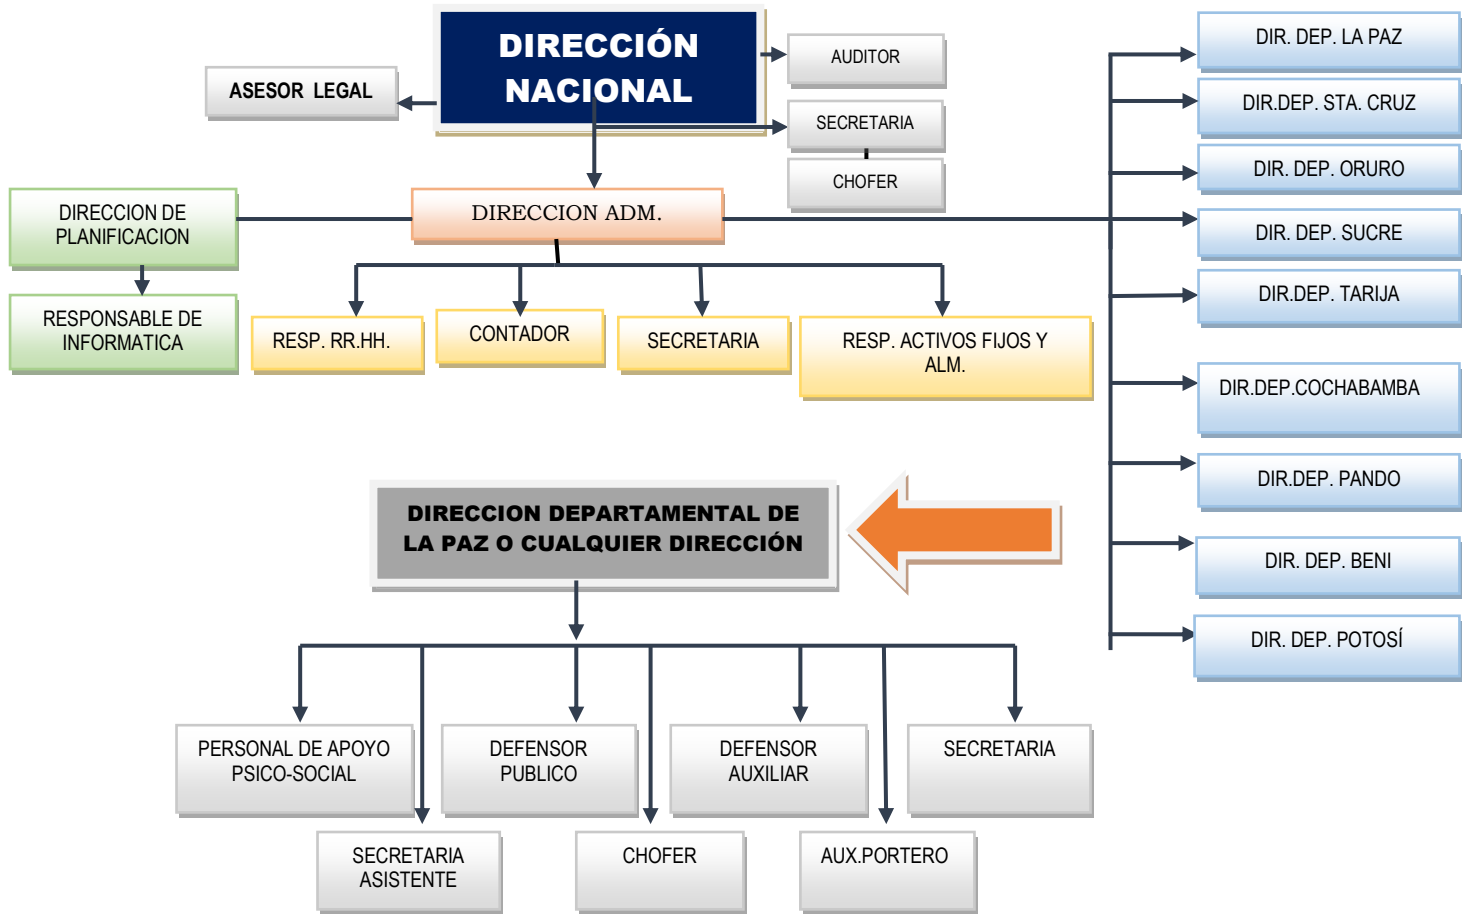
DIRECCIÓN NACIONAL

ASESOR LEGAL

AUDITOR

SECRETARIA

CHOFER

DIR. DEP. LA PAZ

DIR.DEP. STA. CRUZ

DIR. DEP. ORURO

DIR. DEP. SUCRE

DIR.DEP. TARIJA

DIR.DEP.COCHABAMBA

DIR.DEP. PANDO

DIR. DEP. BENI

DIR. DEP. POTOSÍ

DIRECCION DE PLANIFICACION

RESPONSABLE DE INFORMATICA

DIRECCION ADM.

RESP. RR.HH.

CONTADOR

SECRETARIA

RESP. ACTIVOS FIJOS Y ALM.

DIRECCION DEPARTAMENTAL DE LA PAZ O CUALQUIER DIRECCIÓN

PERSONAL DE APOYO PSICO-SOCIAL

DEFENSOR PUBLICO

DEFENSOR AUXILIAR

SECRETARIA

SECRETARIA ASISTENTE

CHOFER

AUX.PORTERO